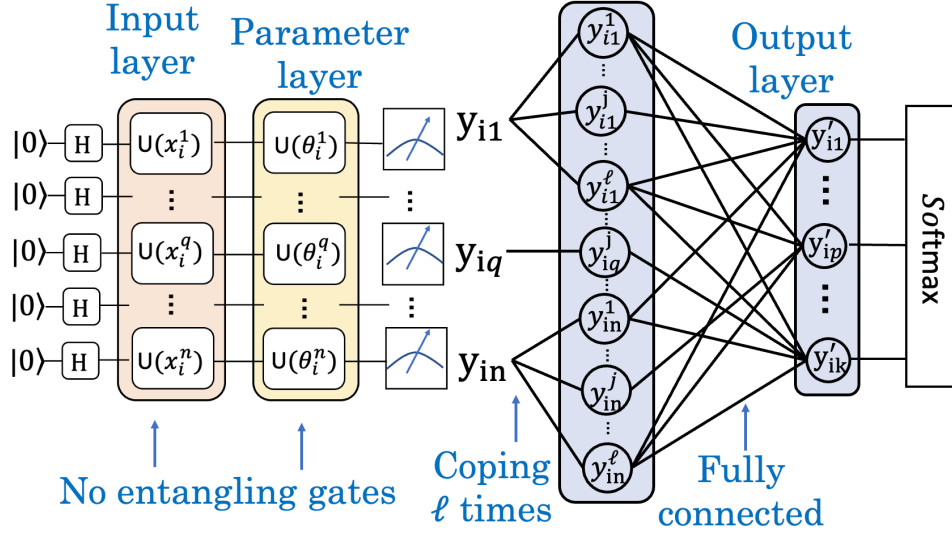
Input layer

Parameter layer

$|0\rangle$ H $U(x_i^1)$ $U(\theta_i^1)$ $y_{i1}$

$|0\rangle$ H ⋮ ⋮ ⋮

$|0\rangle$ H $U(x_i^q)$ $U(\theta_i^q)$ $y_{iq}$

$|0\rangle$ H ⋮ ⋮ ⋮

$|0\rangle$ H $U(x_i^n)$ $U(\theta_i^n)$ $y_{in}$

$y_{i1}^1$ ⋮ $y_{i1}^j$ ⋮ $y_{i1}^\ell$ $y_{iq}^j$ $y_{in}^1$ ⋮ $y_{in}^j$ ⋮ $y_{in}^\ell$

Output layer

$y'_{i1}$ ⋮ $y'_{ip}$ ⋮ $y'_{ik}$

Softmax

No entangling gates

Coping $\ell$ times

Fully connected